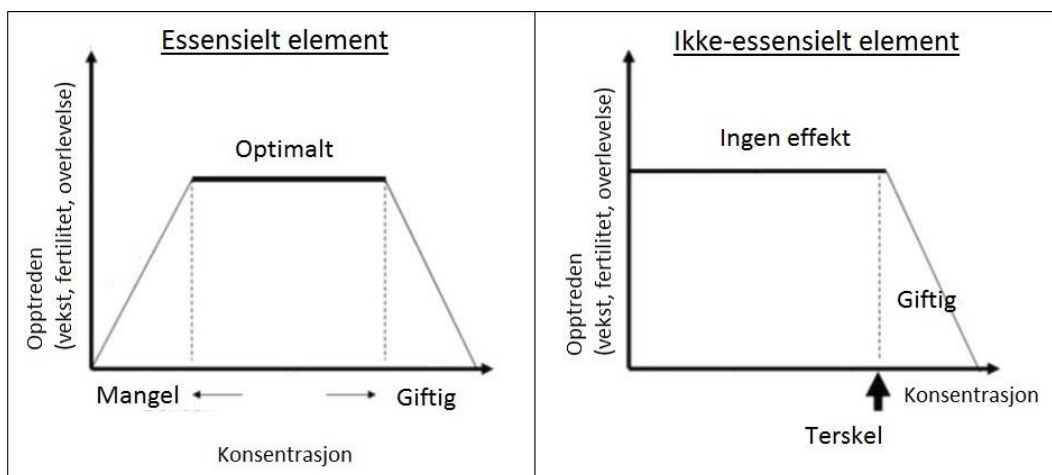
| Essensielt element | Ikke-essensielt element |
|---|---|
| Optimalt<br>Opptreden (vekst, fertilitet, overlevelse)<br>Mangel ← → Giftig<br>Konsentrasjon | Ingen effekt<br>Opptreden (vekst, fertilitet, overlevelse)<br>Giftig<br>Konsentrasjon<br>Terskel |